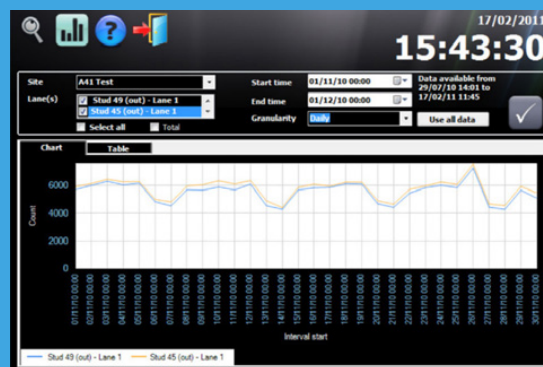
17/02/2011
15:43:30

Site A41 Test
Lane(s) Stud 49 (out) - Lane 1
Stud 45 (out) - Lane 1
Select all
Total

Start time 01/11/10 00:00
End time 01/12/10 00:00
Granularity Daily
Use all data

Data available from 29/07/10 14:01 to 17/02/11 11:45

Chart
Table

6000
4000
2000
0
Count

01/11/10 00:00
02/11/10 00:00
03/11/10 00:00
04/11/10 00:00
05/11/10 00:00
06/11/10 00:00
07/11/10 00:00
08/11/10 00:00
09/11/10 00:00
10/11/10 00:00
11/11/10 00:00
12/11/10 00:00
13/11/10 00:00
14/11/10 00:00
15/11/10 00:00
16/11/10 00:00
17/11/10 00:00
18/11/10 00:00
19/11/10 00:00
20/11/10 00:00
21/11/10 00:00
22/11/10 00:00
23/11/10 00:00
24/11/10 00:00
25/11/10 00:00
26/11/10 00:00
27/11/10 00:00
28/11/10 00:00
29/11/10 00:00
30/11/10 00:00

Interval start

Stud 49 (out) - Lane 1
Stud 45 (out) - Lane 1